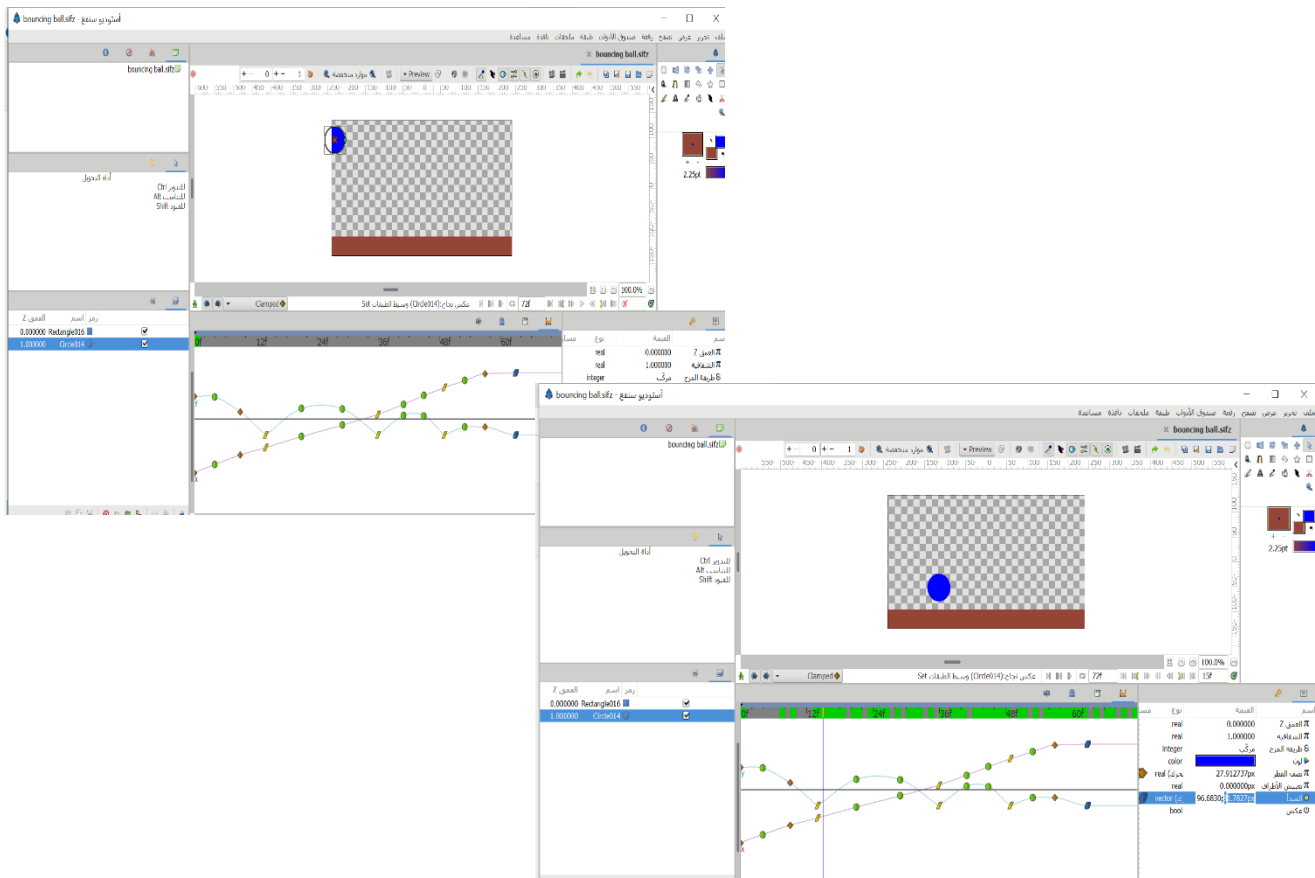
bouncing ball.sifz - أستوديو سنفع

ملف تحرير عرض تصفح رقعة صندوق الأدوات طبقة ملحقات نافذة مساعدة

bouncing ball.sifz

bouncing ball.sifz

0 1 موارد متحفظة Preview

100 150 200 250 300 350 400 450 500

أداة التحويل
التدوير Ctrl
التناسب Alt
للقيود Shift

2.25pt

100.0%

Clamped عكس تحاج:(Circle014) وسيط الطبقات Set 72f

العمق Z اسم رمز
0.000000 Rectangle016
1.000000 Circle014

0f 12f 24f 36f 48f 60f

اسم القيمة نوع
العمق Z 0.000000 real
الشفافية 1.000000 real
طريقة المزج مركب integer

bouncing ball.sifz - أستوديو سنفع

ملف تحرير عرض تصفح رقعة صندوق الأدوات طبقة ملحقات نافذة مساعدة

bouncing ball.sifz

bouncing ball.sifz

0 1 موارد متحفظة Preview

أداة التحويل
التدوير Ctrl
التناسب Alt
للقيود Shift

2.25pt

100.0%

Clamped عكس تحاج:(Circle014) وسيط الطبقات Set 72f 15f

العمق Z اسم رمز
0.000000 Rectangle016
1.000000 Circle014

0f 12f 24f 36f 48f 60f

اسم القيمة نوع
العمق Z 0.000000 real
الشفافية 1.000000 real
طريقة المزج مركب integer
لون color
نصف القطر 27.912737px real
تحسين الأطراف 0.000000px real
المبدأ 96.6830px 3.7827px vector
عكس bool